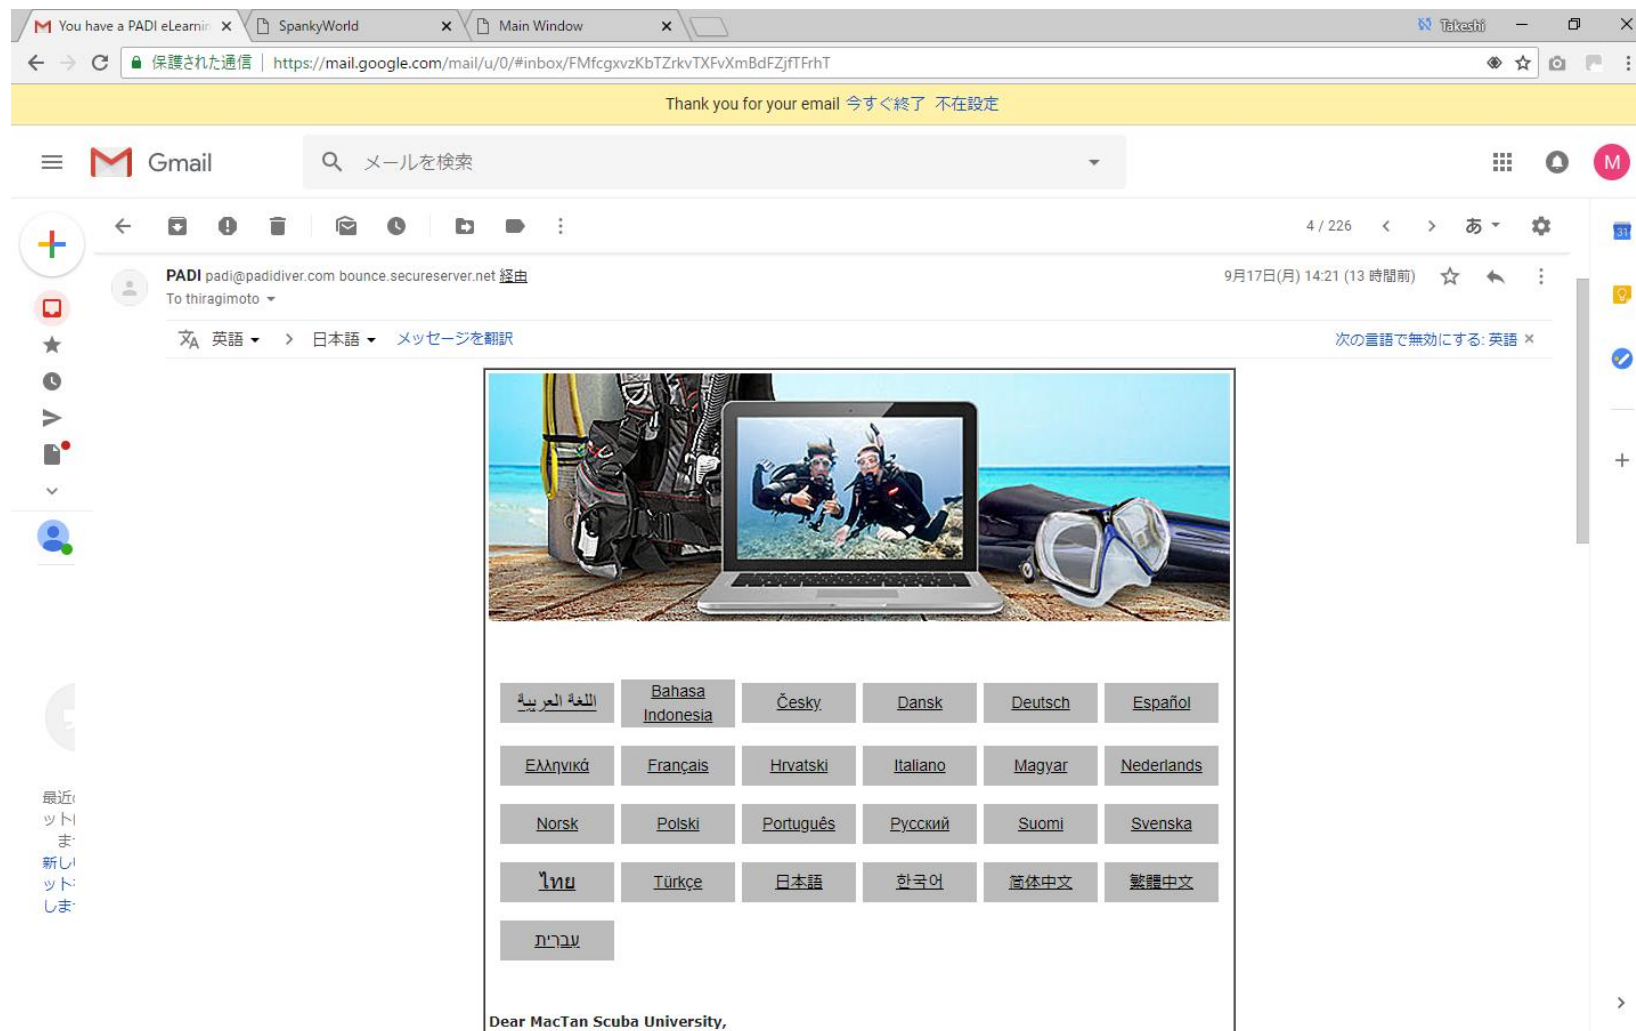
You have a PADI eLearnin ×
SpankyWorld ×
Main Window ×
Takeshi
保護された通信 | https://mail.google.com/mail/u/0/#inbox/FMfcgxvzKbTZrkvTXFvXmBdFZjfTFrhT

Thank you for your email 今すぐ終了 不在設定

Gmail
メールを検索

M

4 / 226 あ

PADI padi@padidiver.com bounce.secureserver.net 経由
To thiragimoto
9月17日(月) 14:21 (13 時間前)

英語 > 日本語 メッセージを翻訳
次の言語で無効にする: 英語 ×

| اللغة العربية | Bahasa Indonesia | Česky | Dansk | Deutsch | Español |
|---|---|---|---|---|---|
| Ελληνικά | Français | Hrvatski | Italiano | Magyar | Nederlands |
| Norsk | Polski | Português | Русский | Suomi | Svenska |
| ไทย | Türkçe | 日本語 | 한국어 | 简体中文 | 繁體中文 |
| עברית | | | | | |

Dear MacTan Scuba University,

最近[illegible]
ット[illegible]
ま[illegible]
新し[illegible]
ット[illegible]
しま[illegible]